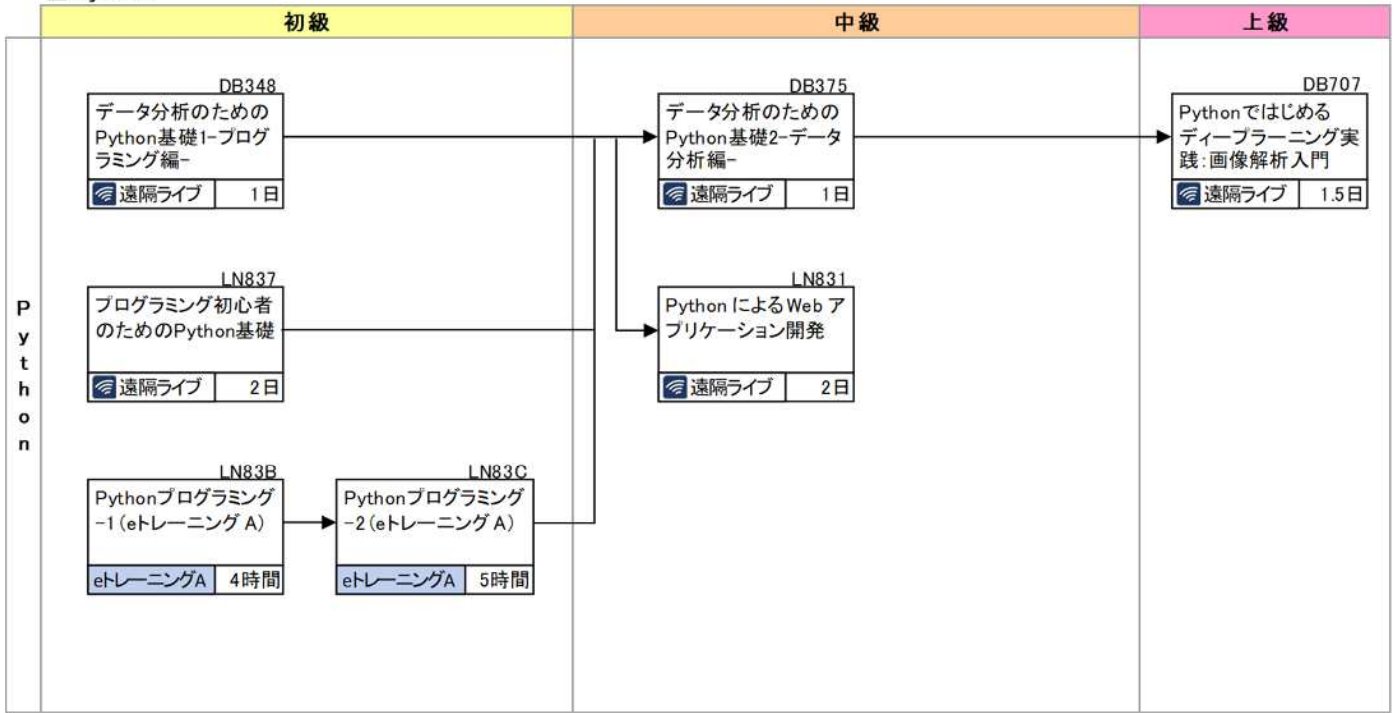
初級

中級

上級

Python

DB348
データ分析のためのPython基礎1-プログラミング編-
遠隔ライブ 1日

LN837
プログラミング初心者のためのPython基礎
遠隔ライブ 2日

LN83B
Pythonプログラミング-1（eトレーニング A）
eトレーニングA 4時間

LN83C
Pythonプログラミング-2（eトレーニング A）
eトレーニングA 5時間

DB375
データ分析のためのPython基礎2-データ分析編-
遠隔ライブ 1日

LN831
Python によるWeb アプリケーション開発
遠隔ライブ 2日

DB707
Pythonではじめるディープラーニング実践：画像解析入門
遠隔ライブ 1.5日